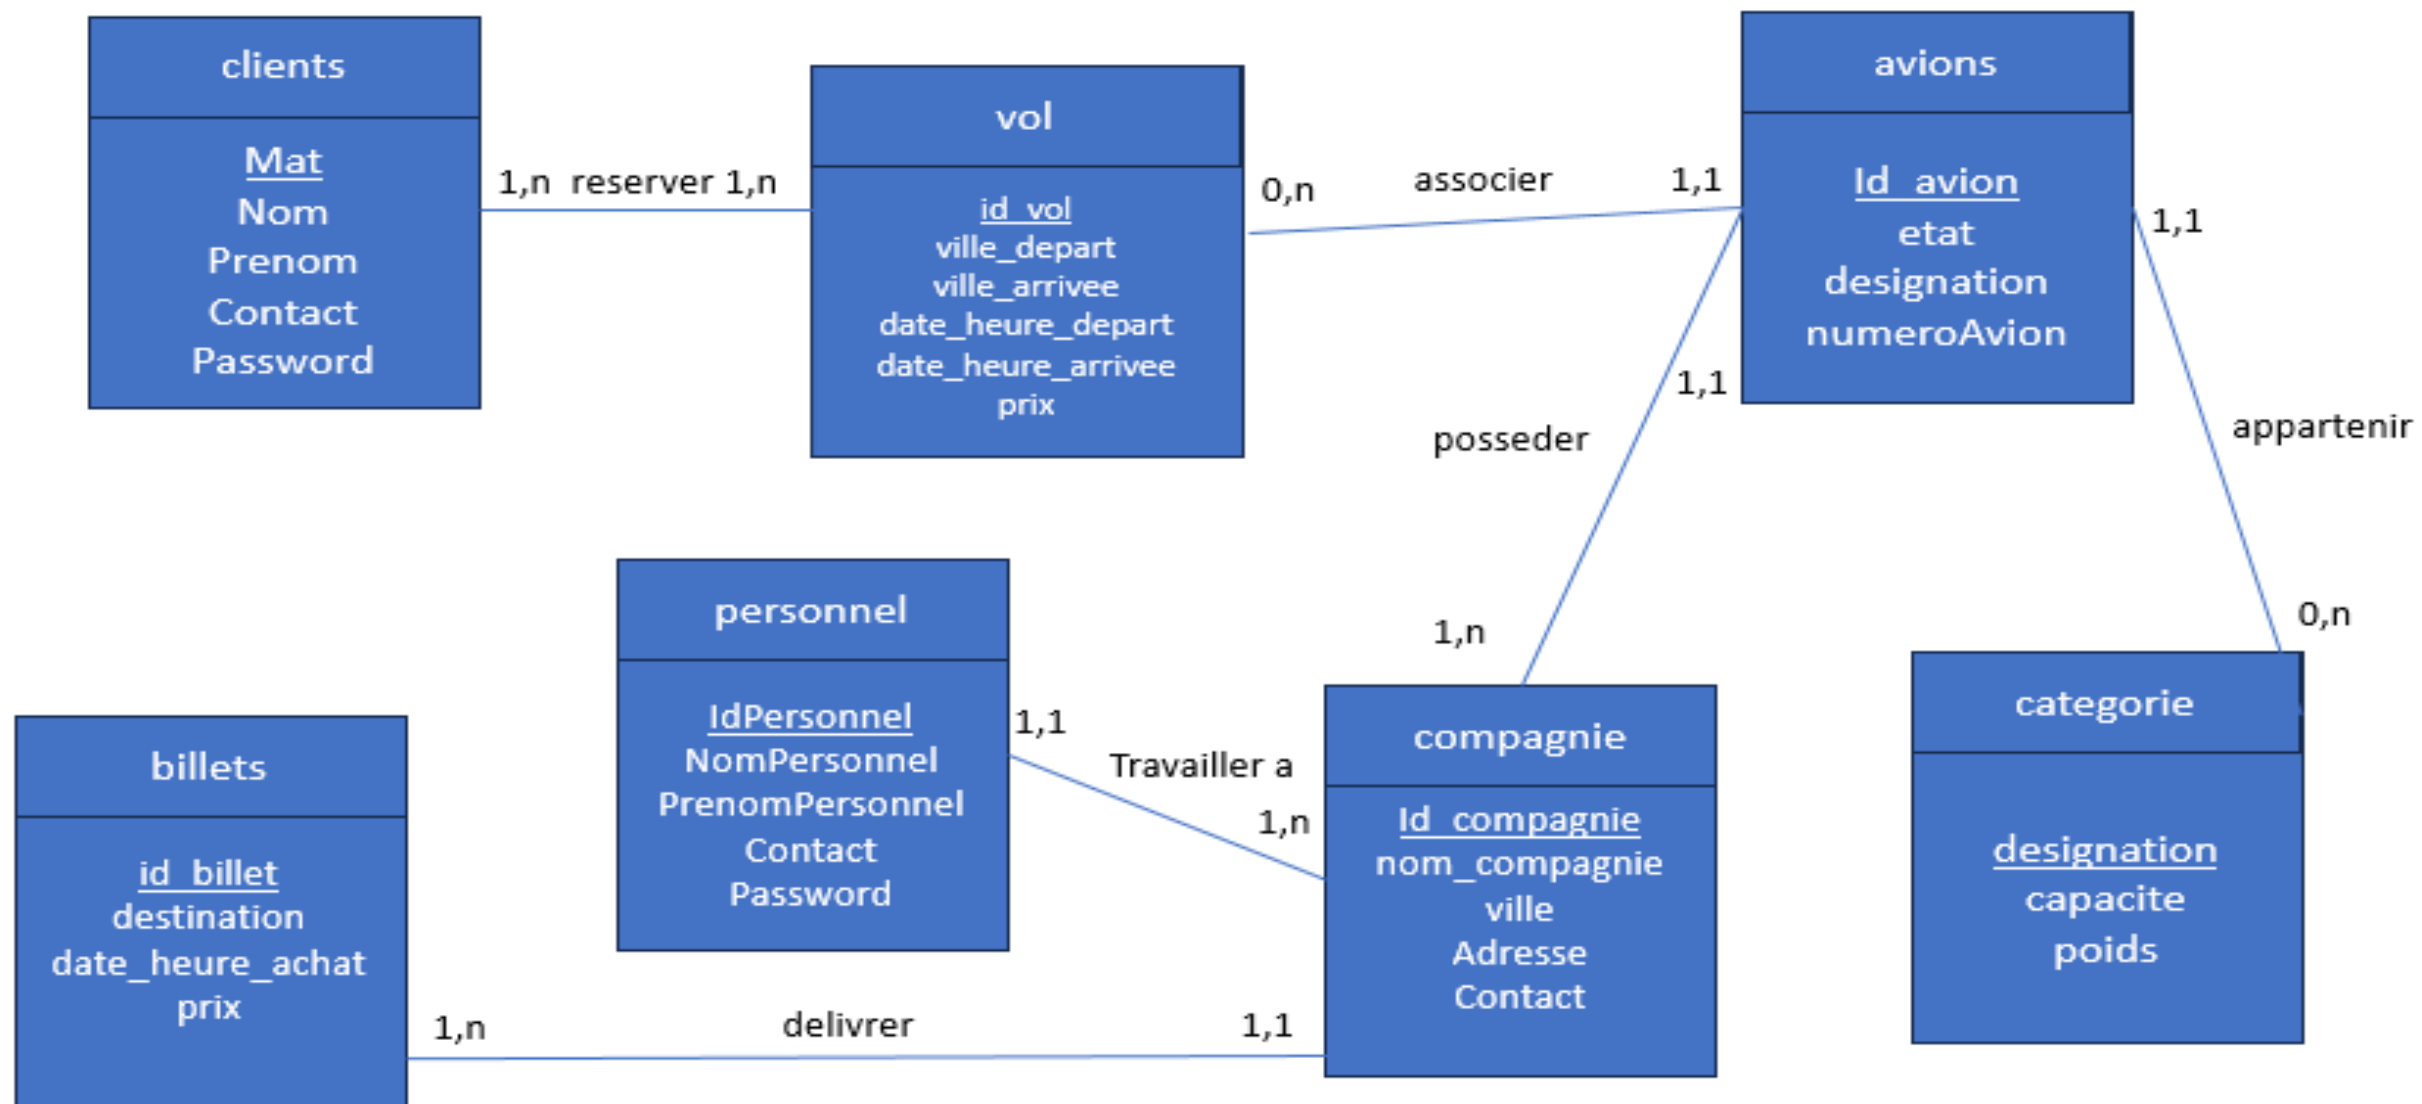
clients

Mat
Nom
Prenom
Contact
Password

1,n reserver 1,n

vol

id_vol
ville_depart
ville_arrivee
date_heure_depart
date_heure_arrivee
prix

0,n associer 1,1

avions

Id_avion
etat
designation
numeroAvion

1,1

1,1

posseder

appartenir

1,n

0,n

personnel

IdPersonnel
NomPersonnel
PrenomPersonnel
Contact
Password

1,1

Travailler a

1,n

compagnie

Id_compagnie
nom_compagnie
ville
Adresse
Contact

categorie

designation
capacite
poids

billets

id_billet
destination
date_heure_achat
prix

1,n

delivrer

1,1